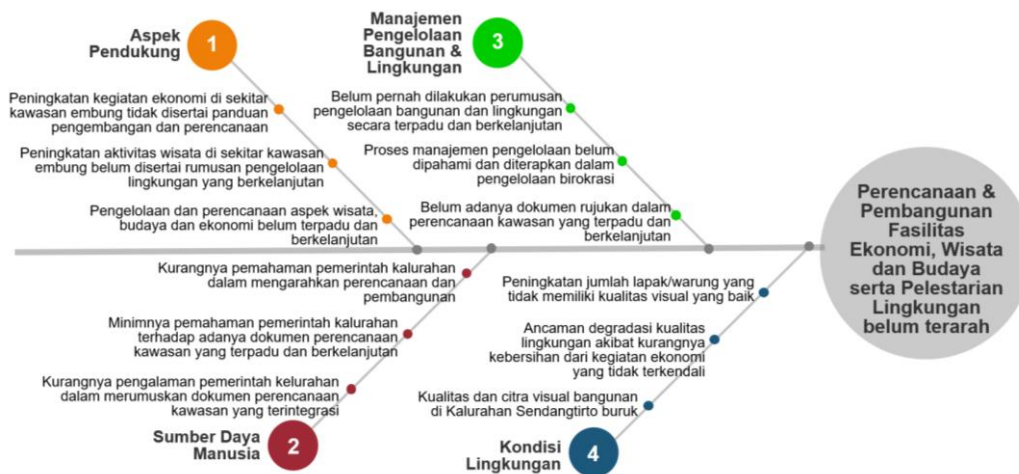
Aspek Pendukung
1

Peningkatan kegiatan ekonomi di sekitar kawasan embung tidak disertai panduan pengembangan dan perencanaan

Peningkatan aktivitas wisata di sekitar kawasan embung belum disertai rumusan pengelolaan lingkungan yang berkelanjutan

Pengelolaan dan perencanaan aspek wisata, budaya dan ekonomi belum terpadu dan berkelanjutan

Manajemen Pengelolaan Bangunan & Lingkungan
3

Belum pernah dilakukan perumusan pengelolaan bangunan dan lingkungan secara terpadu dan berkelanjutan

Proses manajemen pengelolaan belum dipahami dan diterapkan dalam pengelolaan birokrasi

Belum adanya dokumen rujukan dalam perencanaan kawasan yang terpadu dan berkelanjutan

Perencanaan & Pembangunan Fasilitas Ekonomi, Wisata dan Budaya serta Pelestarian Lingkungan belum terarah

Kurangnya pemahaman pemerintah kalurahan dalam mengarahkan perencanaan dan pembangunan

Minimnya pemahaman pemerintah kalurahan terhadap adanya dokumen perencanaan kawasan yang terpadu dan berkelanjutan

Kurangnya pengalaman pemerintah kelurahan dalam merumuskan dokumen perencanaan kawasan yang terintegrasi

Sumber Daya Manusia
2

Peningkatan jumlah lapak/warung yang tidak memiliki kualitas visual yang baik

Ancaman degradasi kualitas lingkungan akibat kurangnya kebersihan dari kegiatan ekonomi yang tidak terkendali

Kualitas dan citra visual bangunan di Kalurahan Sendangtirto buruk

Kondisi Lingkungan
4